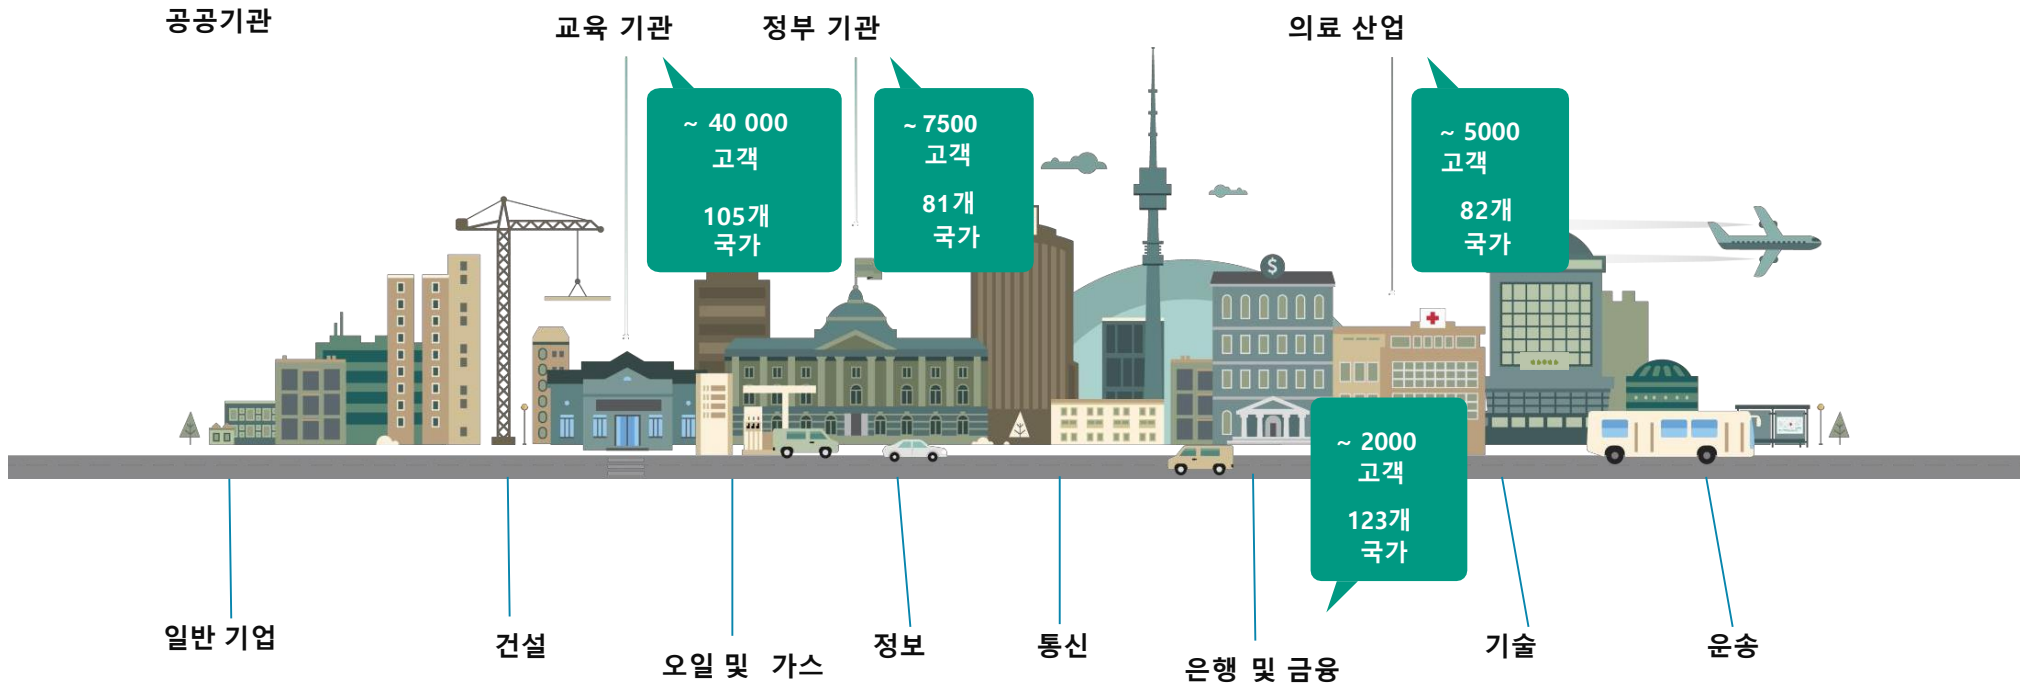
공공기관

교육 기관

~ 40 000
고객

105개
국가

정부 기관

~ 7500
고객

81개
국가

의료 산업

~ 5000
고객

82개
국가

~ 2000
고객

123개
국가

일반 기업

건설

오일 및 가스

정보

통신

은행 및 금융

기술

운송